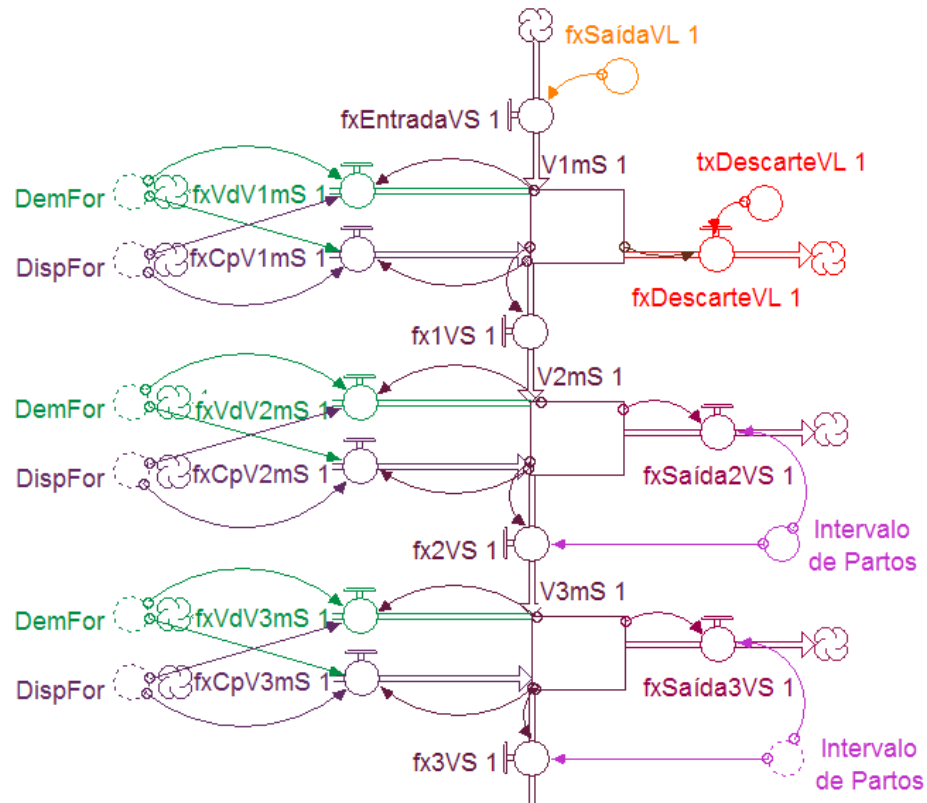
fxSaídaVL 1

fxEntradaVS 1

V1mS 1

txDescarteVL 1

DemFor

fxVdV1mS 1

DispFor

fxCpV1mS 1

fxDescarteVL 1

fx1VS 1

V2mS 1

DemFor

fxVdV2mS 1

DispFor

fxCpV2mS 1

fxSaída2VS 1

fx2VS 1

Intervalo de Partos

V3mS 1

DemFor

fxVdV3mS 1

DispFor

fxCpV3mS 1

fxSaída3VS 1

fx3VS 1

Intervalo de Partos